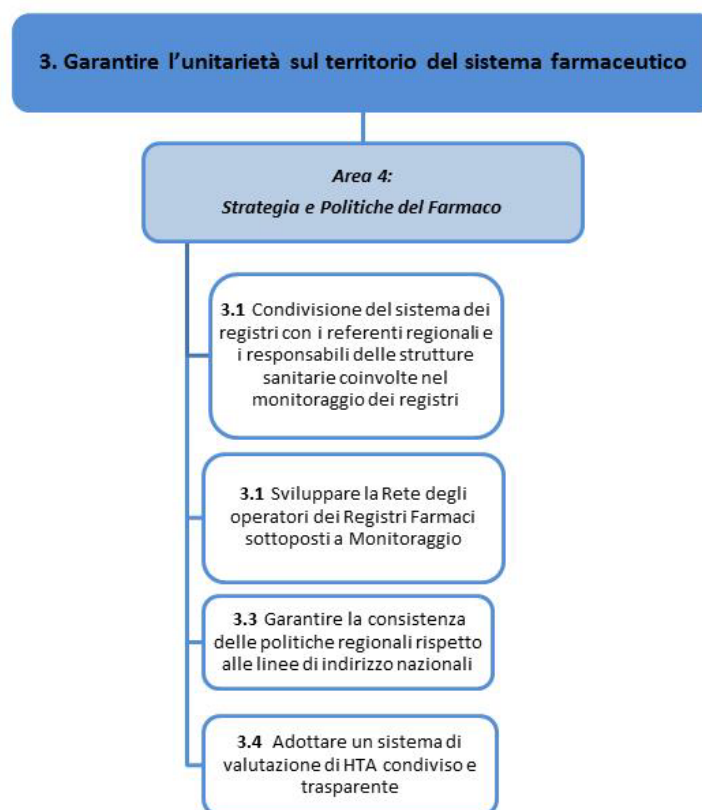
3. Garantire l'unitarietà sul territorio del sistema farmaceutico

Area 4:
Strategia e Politiche del Farmaco

3.1 Condivisione del sistema dei registri con i referenti regionali e i responsabili delle strutture sanitarie coinvolte nel monitoraggio dei registri

3.1 Sviluppare la Rete degli operatori dei Registri Farmaci sottoposti a Monitoraggio

3.3 Garantire la consistenza delle politiche regionali rispetto alle linee di indirizzo nazionali

3.4 Adottare un sistema di valutazione di HTA condiviso e trasparente